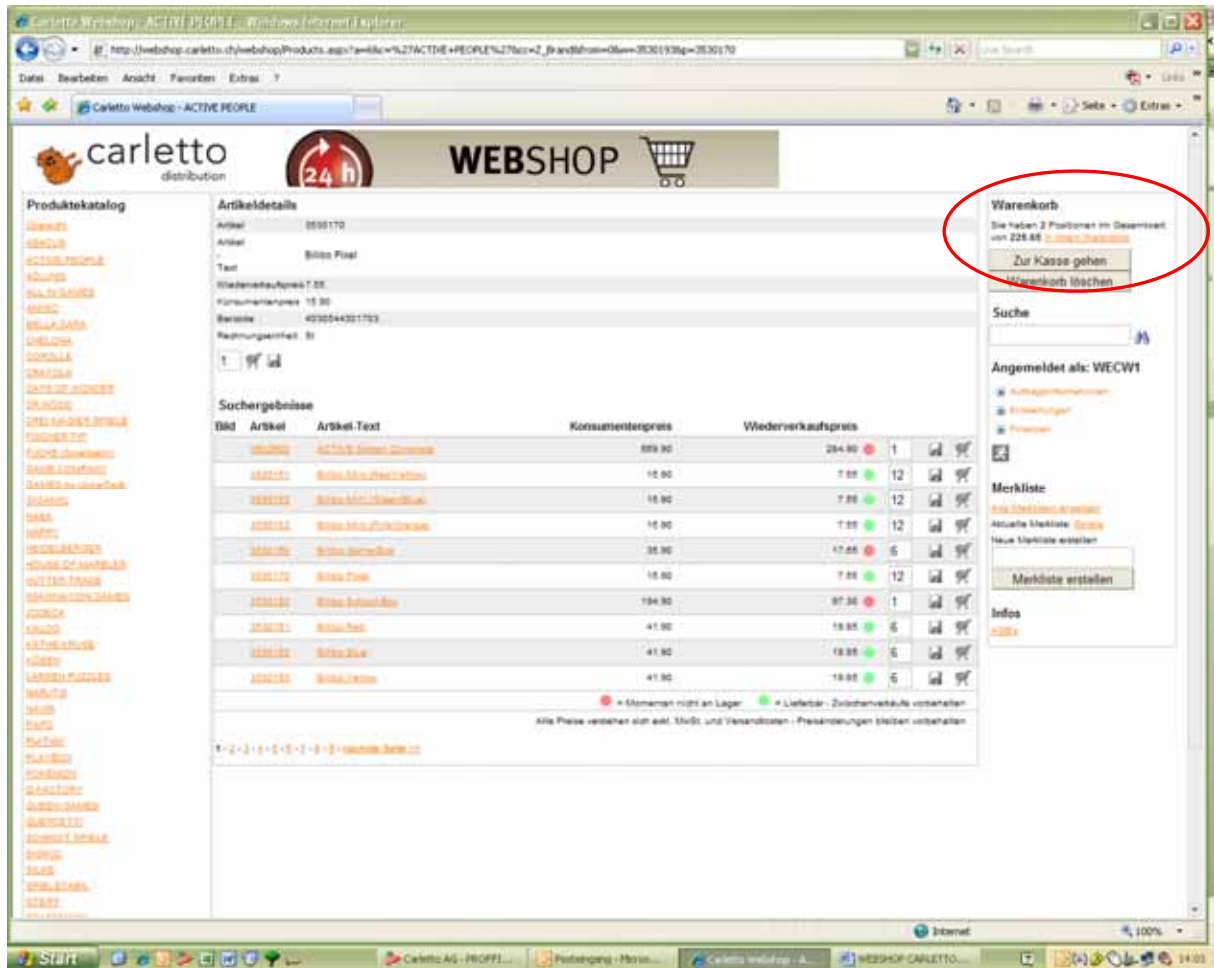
Carletto Webshop - ACTIVE PEOPLE - Windows Internet Explorer

http://webshop.carletto.ch/webshop/Products.aspx?a=Idx=%27ACTIVE+PEOPLE%27&cc=Z_BrandId=from=0&e=3530193&p=3530170

Live Search

Datei Bearbeiten Ansicht Favoriten Extras ?

Carletto Webshop - ACTIVE PEOPLE

Seite Extras

carletto distribution

24 h

WEBSHOP

Produktekatalog

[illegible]

Artikeldetails

| Artikel | 3530170 |
|---|---|
| Artikel-Text | Bilibo Pixel |
| Wiederverkaufspreis | 7.55 |
| Konsumentenpreis | 15.90 |
| Barcode | 4030544301703 |
| Rechnungseinheit | St |

1

Suchergebnisse

| Bild | Artikel | Artikel-Text | Konsumentenpreis | Wiederverkaufspreis | | |
|---|---|---|---|---|---|---|
| | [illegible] | ACTIVE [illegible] | 559.90 | 284.90 | 1 | |
| | 3530151 | Bilibo Mini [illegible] | 15.90 | 7.55 | 12 | |
| | 3530152 | Bilibo Mini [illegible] | 15.90 | 7.55 | 12 | |
| | 3530153 | Bilibo Mini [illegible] | 15.90 | 7.55 | 12 | |
| | 3530150 | Bilibo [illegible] | 35.90 | 17.55 | 6 | |
| | 3530170 | Bilibo Pixel | 15.90 | 7.55 | 12 | |
| | 3530180 | Bilibo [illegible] | 194.90 | 97.35 | 1 | |
| | 3530181 | Bilibo Red | 41.90 | 19.85 | 6 | |
| | 3530182 | Bilibo Blue | 41.90 | 19.85 | 6 | |
| | 3530183 | Bilibo Yellow | 41.90 | 19.85 | 6 | |

= Momentan nicht an Lager = Lieferbar - Zwischenverkäufe vorbehalten

Alle Preise verstehen sich exkl. MwSt. und Versandkosten - Preisänderungen bleiben vorbehalten

1 - 2 - 3 - 4 - 5 - 6 - 7 - 8 - 9 - nächste Seite >>

Warenkorb

Sie haben 2 Positionen im Gesamtwert von 226.65 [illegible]

Zur Kasse gehen

Warenkorb löschen

Suche

Angemeldet als: WECW1

Auftragsinformationen
Einstellungen
Finanzen

Merkliste

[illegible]
Aktuelle Merkliste: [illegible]
Neue Merkliste erstellen

Merkliste erstellen

Infos

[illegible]

Internet 100%

Start Carletto AG - PROFFI... Posteingang - Micros... Carletto Webshop - A... WEBSHOP CARLETTO... 14:03